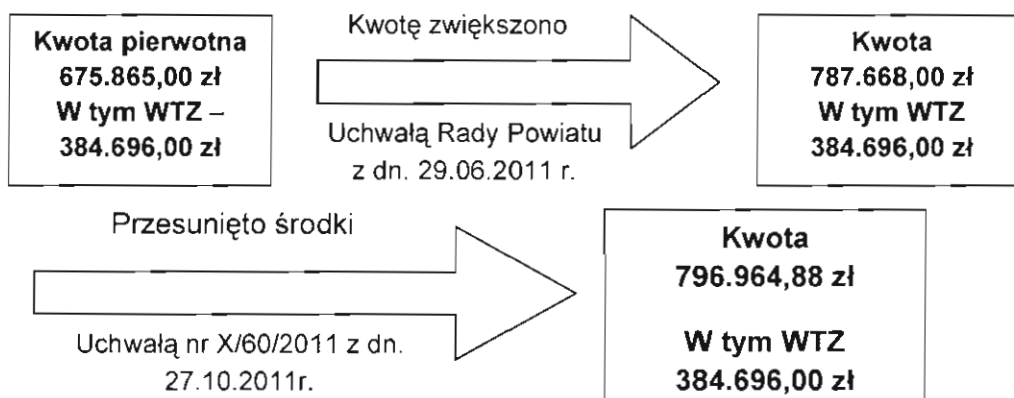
Kwota pierwotna
675.865,00 zł
W tym WTZ –
384.696,00 zł

Kwotę zwiększono

Uchwałą Rady Powiatu
z dn. 29.06.2011 r.

Kwota
787.668,00 zł
W tym WTZ
384.696,00 zł

Przesunięto środki

Uchwałą nr X/60/2011 z dn.
27.10.2011r.

Kwota
796.964,88 zł

W tym WTZ
384.696,00 zł